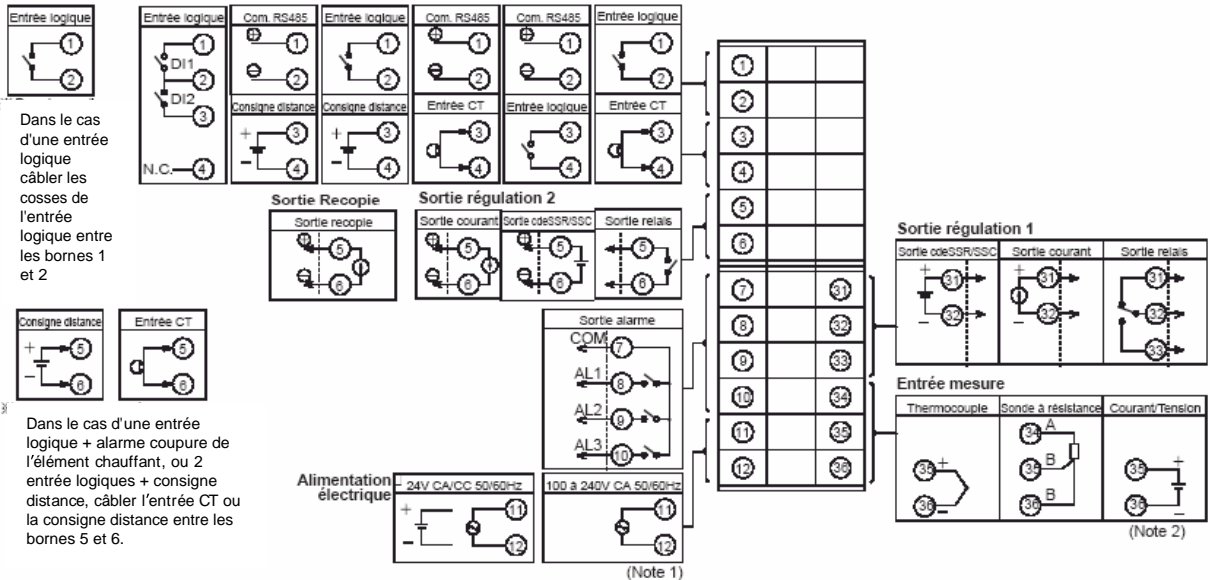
Entrée logique
1
2

Dans le cas d'une entrée logique câbler les cosses de l'entrée logique entre les bornes 1 et 2

Consigne distance
+
−
5
6

Entrée CT
5
6

Dans le cas d'une entrée logique + alarme coupure de l'élément chauffant, ou 2 entrées logiques + consigne distance, câbler l'entrée CT ou la consigne distance entre les bornes 5 et 6.

Entrée logique
DI1
DI2
N.C.
1
2
3
4

Com. RS485
1
2

Consigne distance
+
−
3
4

Entrée logique
1
2

Consigne distance
+
−
3
4

Com. RS485
1
2

Entrée CT
3
4

Com. RS485
1
2

Entrée logique
3
4

Entrée logique
1
2

Entrée CT
3
4

Sortie Recopie
Sortie recopie
5
6

Sortie régulation 2
Sortie courant
5
6
Sortie cdeSSR/SSC
5
6
Sortie relais
5
6

Sortie alarme
COM 7
AL1 8
AL2 9
AL3 10

Alimentation électrique
24V CA/CC 50/60Hz
+
−
11
12

100 à 240V CA 50/60Hz
11
12
(Note 1)

| 1 | | |
|---|---|---|
| 2 | | |
| 3 | | |
| 4 | | |
| 5 | | |
| 6 | | |
| 7 | | 31 |
| 8 | | 32 |
| 9 | | 33 |
| 10 | | 34 |
| 11 | | 35 |
| 12 | | 36 |

Sortie régulation 1
Sortie cdeSSR/SSC
+
−
31
32
Sortie courant
+
−
31
32
Sortie relais
31
32
33

Entrée mesure
Thermocouple
35
36
Sonde à résistance
34 A
35 B
36 B
Courant/Tension
35 +
36 −
(Note 2)